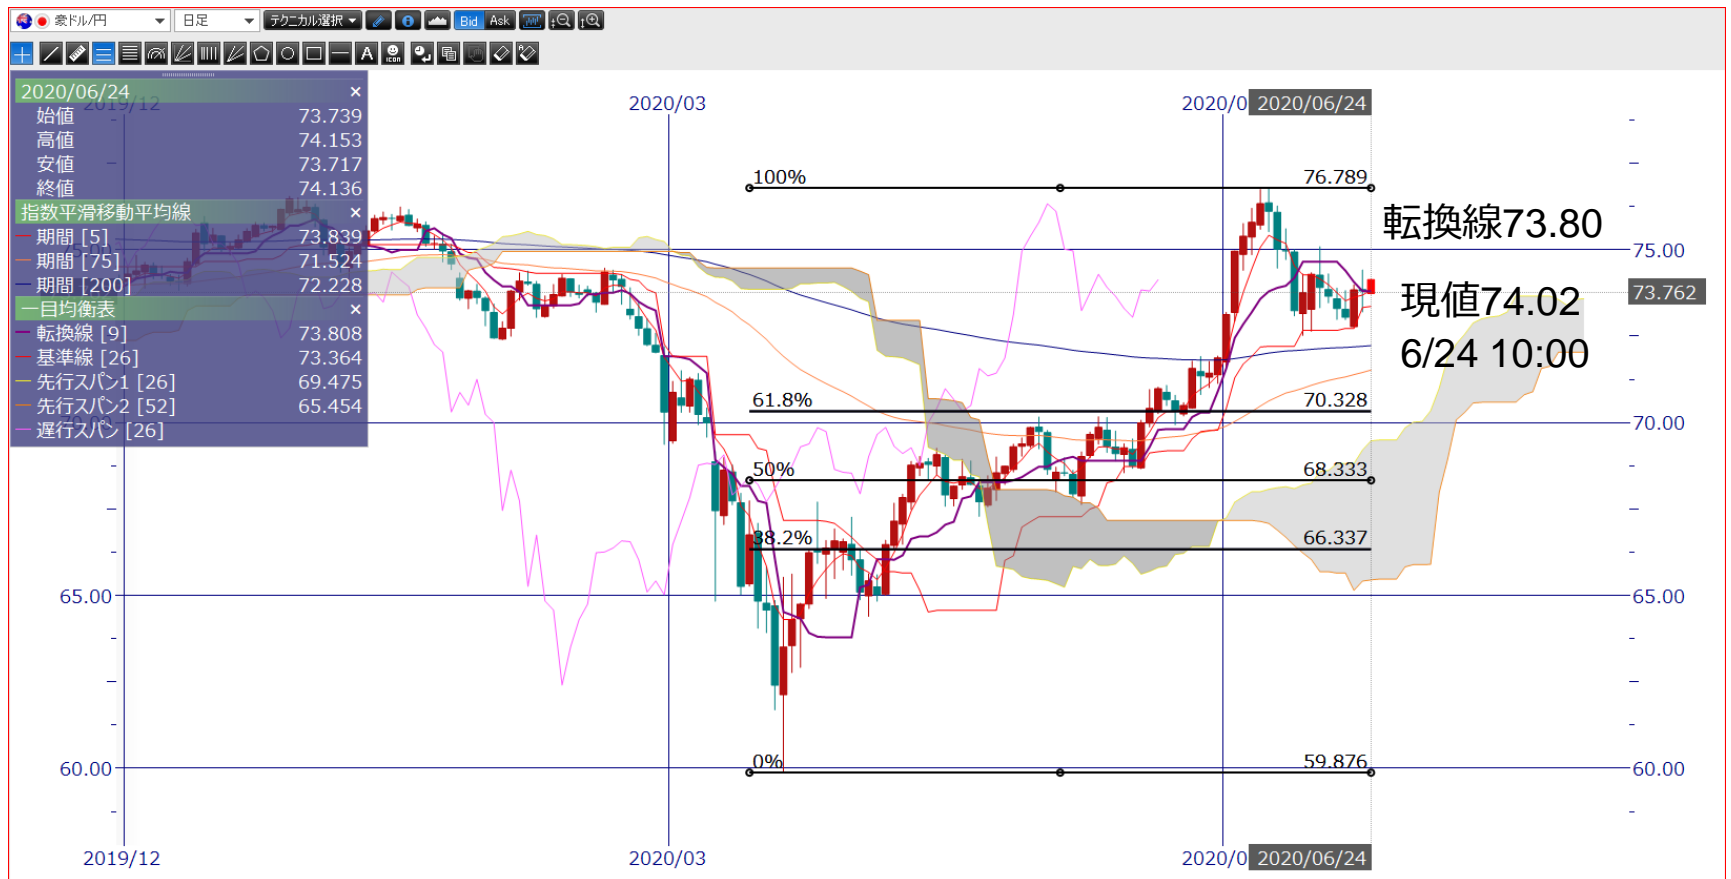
豪ドル/円
日足
テクニカル選択
Bid Ask

2020/06/24
始値 73.739
高値 74.153
安値 73.717
終値 74.136
指数平滑移動平均線
期間 [5] 73.839
期間 [75] 71.524
期間 [200] 72.228
一目均衡表
転換線 [9] 73.808
基準線 [26] 73.364
先行スパン1 [26] 69.475
先行スパン2 [52] 65.454
遅行スパン [26]

2019/12
2020/03
2020/0 2020/06/24

100% 76.789
61.8% 70.328
50% 68.333
38.2% 66.337
0% 59.876

転換線73.80
現値74.02
6/24 10:00

75.00
73.762
70.00
65.00
60.00

2019/12
2020/03
2020/0 2020/06/24